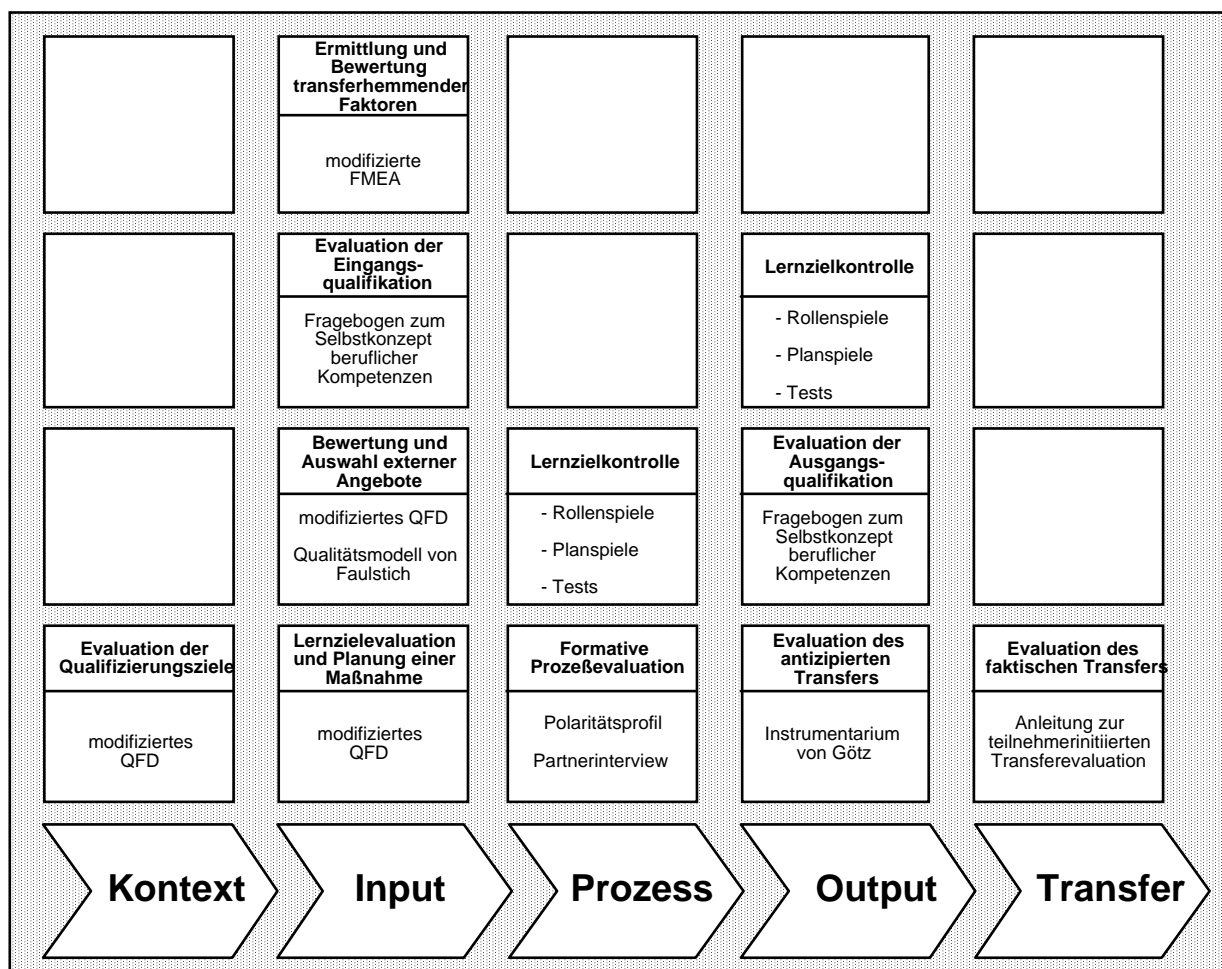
Ermittlung und Bewertung transferhemmender Faktoren

modifizierte FMEA

Evaluation der Eingangsqualifikation

Fragebogen zum Selbstkonzept beruflicher Kompetenzen

Lernzielkontrolle

- Rollenspiele

- Planspiele

- Tests

Bewertung und Auswahl externer Angebote

modifiziertes QFD

Qualitätsmodell von Faulstich

Lernzielkontrolle

- Rollenspiele

- Planspiele

- Tests

Evaluation der Ausgangsqualifikation

Fragebogen zum Selbstkonzept beruflicher Kompetenzen

Evaluation der Qualifizierungsziele

modifiziertes QFD

Lernzielevaluation und Planung einer Maßnahme

modifiziertes QFD

Formative Prozeßevaluation

Polaritätsprofil

Partnerinterview

Evaluation des antizipierten Transfers

Instrumentarium von Götz

Evaluation des faktischen Transfers

Anleitung zur teilnehmerinitiierten Transferevaluation

Kontext

Input

Prozess

Output

Transfer